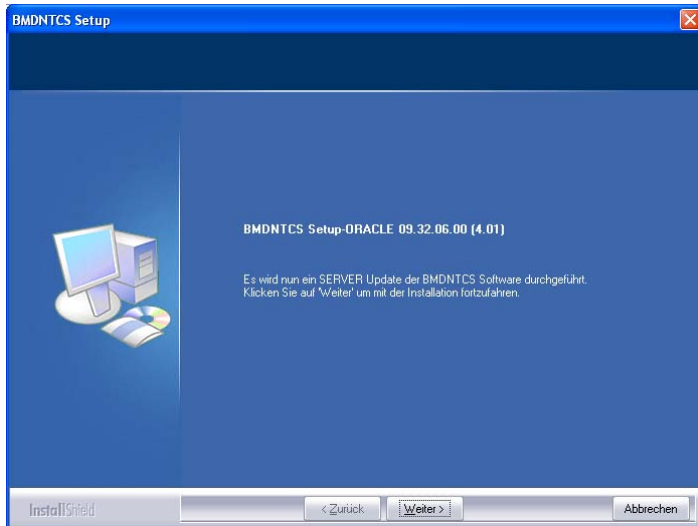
BMDNTCS Setup

BMDNTCS Setup-ORACLE 09.32.06.00 (4.01)

Es wird nun ein SERVER Update der BMDNTCS Software durchgeführt. Klicken Sie auf 'Weiter' um mit der Installation fortzufahren.

InstallShield

< Zurück

Weiter >

Abbrechen